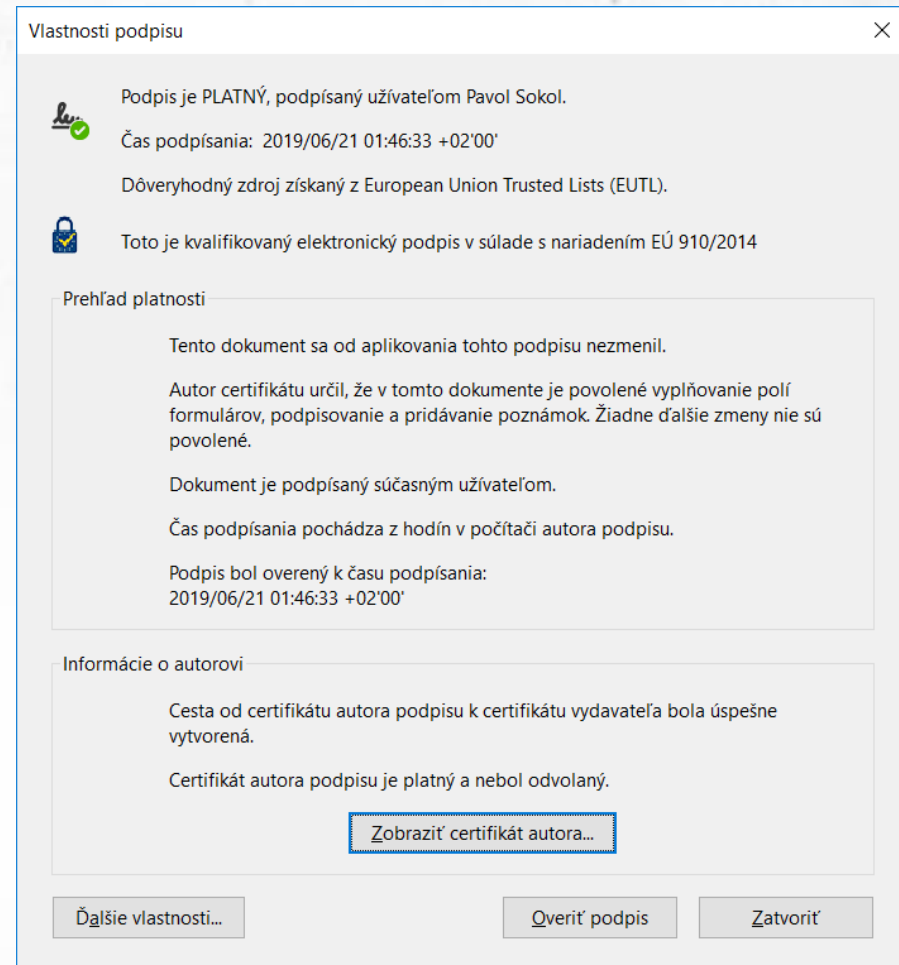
Vlastnosti podpisu

×

Podpis je PLATNÝ, podpísaný užívateľom Pavol Sokol.

Čas podpísania: 2019/06/21 01:46:33 +02'00'

Dôveryhodný zdroj získaný z European Union Trusted Lists (EUTL).

Toto je kvalifikovaný elektronický podpis v súlade s nariadením EÚ 910/2014

Prehľad platnosti

Tento dokument sa od aplikovania tohto podpisu nezmenil.

Autor certifikátu určil, že v tomto dokumente je povolené vypĺňovanie polí formulárov, podpisovanie a pridávanie poznámok. Žiadne ďalšie zmeny nie sú povolené.

Dokument je podpísaný súčasným užívateľom.

Čas podpísania pochádza z hodín v počítači autora podpisu.

Podpis bol overený k času podpísania: 2019/06/21 01:46:33 +02'00'

Informácie o autorovi

Cesta od certifikátu autora podpisu k certifikátu vydavateľa bola úspešne vytvorená.

Certifikát autora podpisu je platný a nebol odvolaný.

Zobraziť certifikát autora...

Ďalšie vlastnosti...

Overiť podpis

Zatvoriť